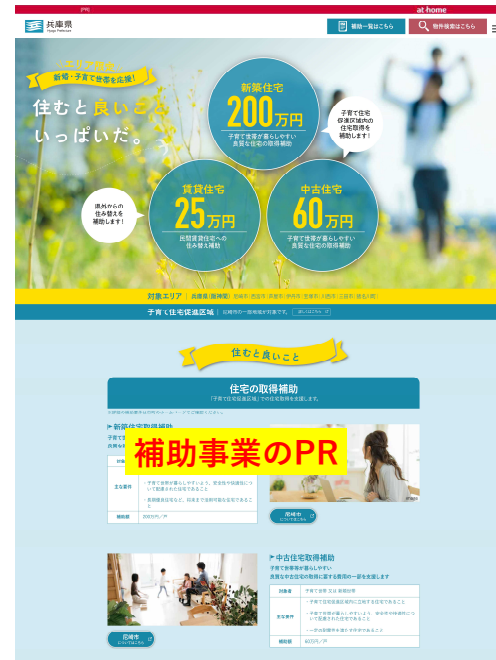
PR
at home

兵庫県
Hyogo Prefecture

補助一覧はこちら
物件検索はこちら

エリア限定
新婚・子育て世帯を応援!

住むと良いこと
いっぱいだ。

新築住宅
200万円
子育て世帯が暮らしやすい
良質な住宅の取得補助

子育て住宅
促進区域内の
住宅取得を
補助します!

県外からの
住み替えを
補助します!

賃貸住宅
25万円
民間賃貸住宅への
住み替え補助

中古住宅
60万円
子育て世帯が暮らしやすい
良質な住宅の取得補助

対象エリア | 兵庫県(阪神間) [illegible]

子育て住宅促進区域 | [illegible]

住むと良いこと

住宅の取得補助
「子育て住宅促進区域」での住宅取得を支援します。

新築住宅取得補助
子育て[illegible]

補助事業のPR

主な要件
・子育て世帯が暮らしやすい、安全性や居住性につ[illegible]
・長期優良住宅など、将来まで活用可能な住宅であること

補助額
200万円/戸

尼崎市

中古住宅取得補助
子育て世帯が暮らしやすい
良質な中古住宅の取得に要する費用の一部を支援します

対象者
子育て世帯 又は 新婚世帯

主な要件
・子育て住宅促進区域内に立地する住宅であること
・子育て世帯が暮らしやすい、安全性や居住性につ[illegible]
・一定の耐震性を満たす住宅であること

補助額
60万円/戸

尼崎市